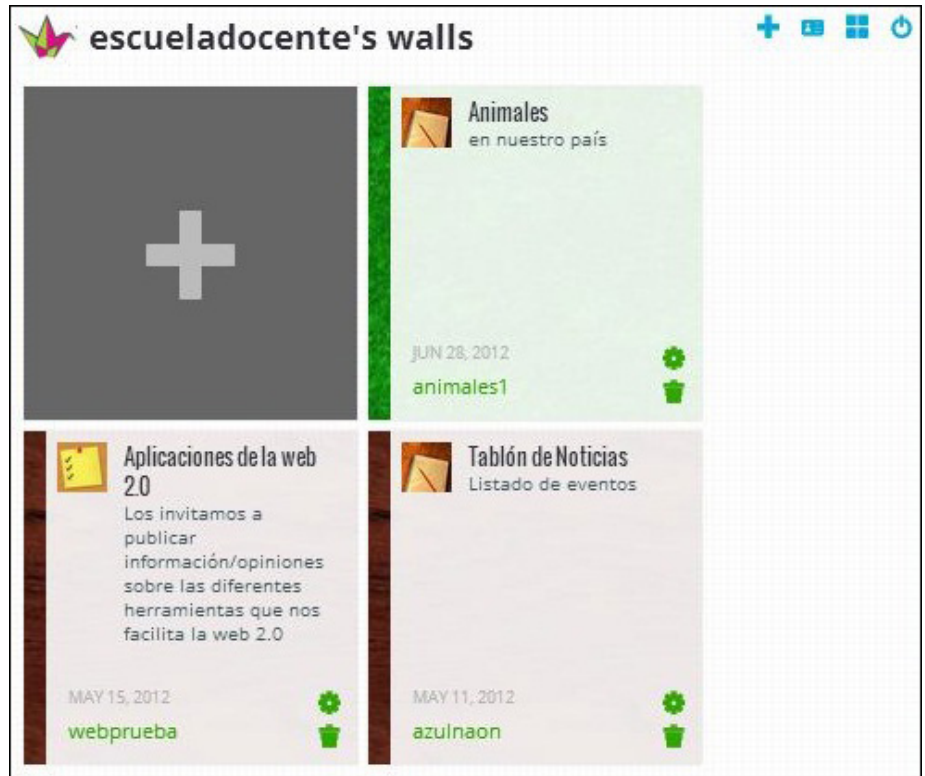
escueladocente's walls

Animales
en nuestro país

JUN 28, 2012
animales1

Aplicaciones de la web 2.0
Los invitamos a publicar información/opiniones sobre las diferentes herramientas que nos facilita la web 2.0

MAY 15, 2012
webprueba

Tablón de Noticias
Listado de eventos

MAY 11, 2012
azulnaon